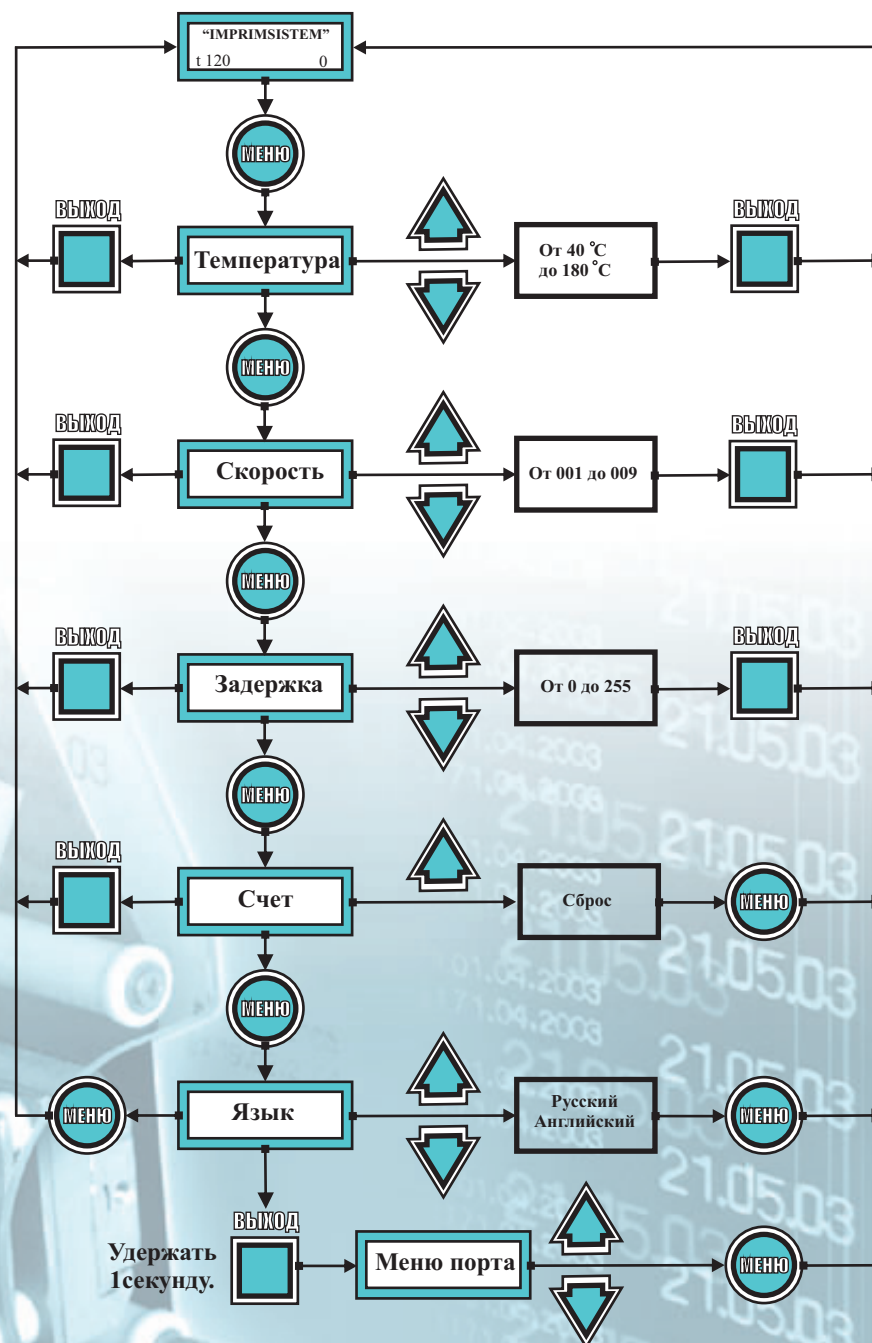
"IMPRIMSISTEM"
t 120 0

МЕНЮ

ВЫХОД

Температура

От 40 °C до 180 °C

ВЫХОД

МЕНЮ

ВЫХОД

Скорость

От 001 до 009

ВЫХОД

МЕНЮ

ВЫХОД

Задержка

От 0 до 255

ВЫХОД

МЕНЮ

ВЫХОД

Счет

Сброс

МЕНЮ

МЕНЮ

МЕНЮ

Язык

Русский Английский

МЕНЮ

ВЫХОД

Удержать 1секунду.

Меню порта

МЕНЮ